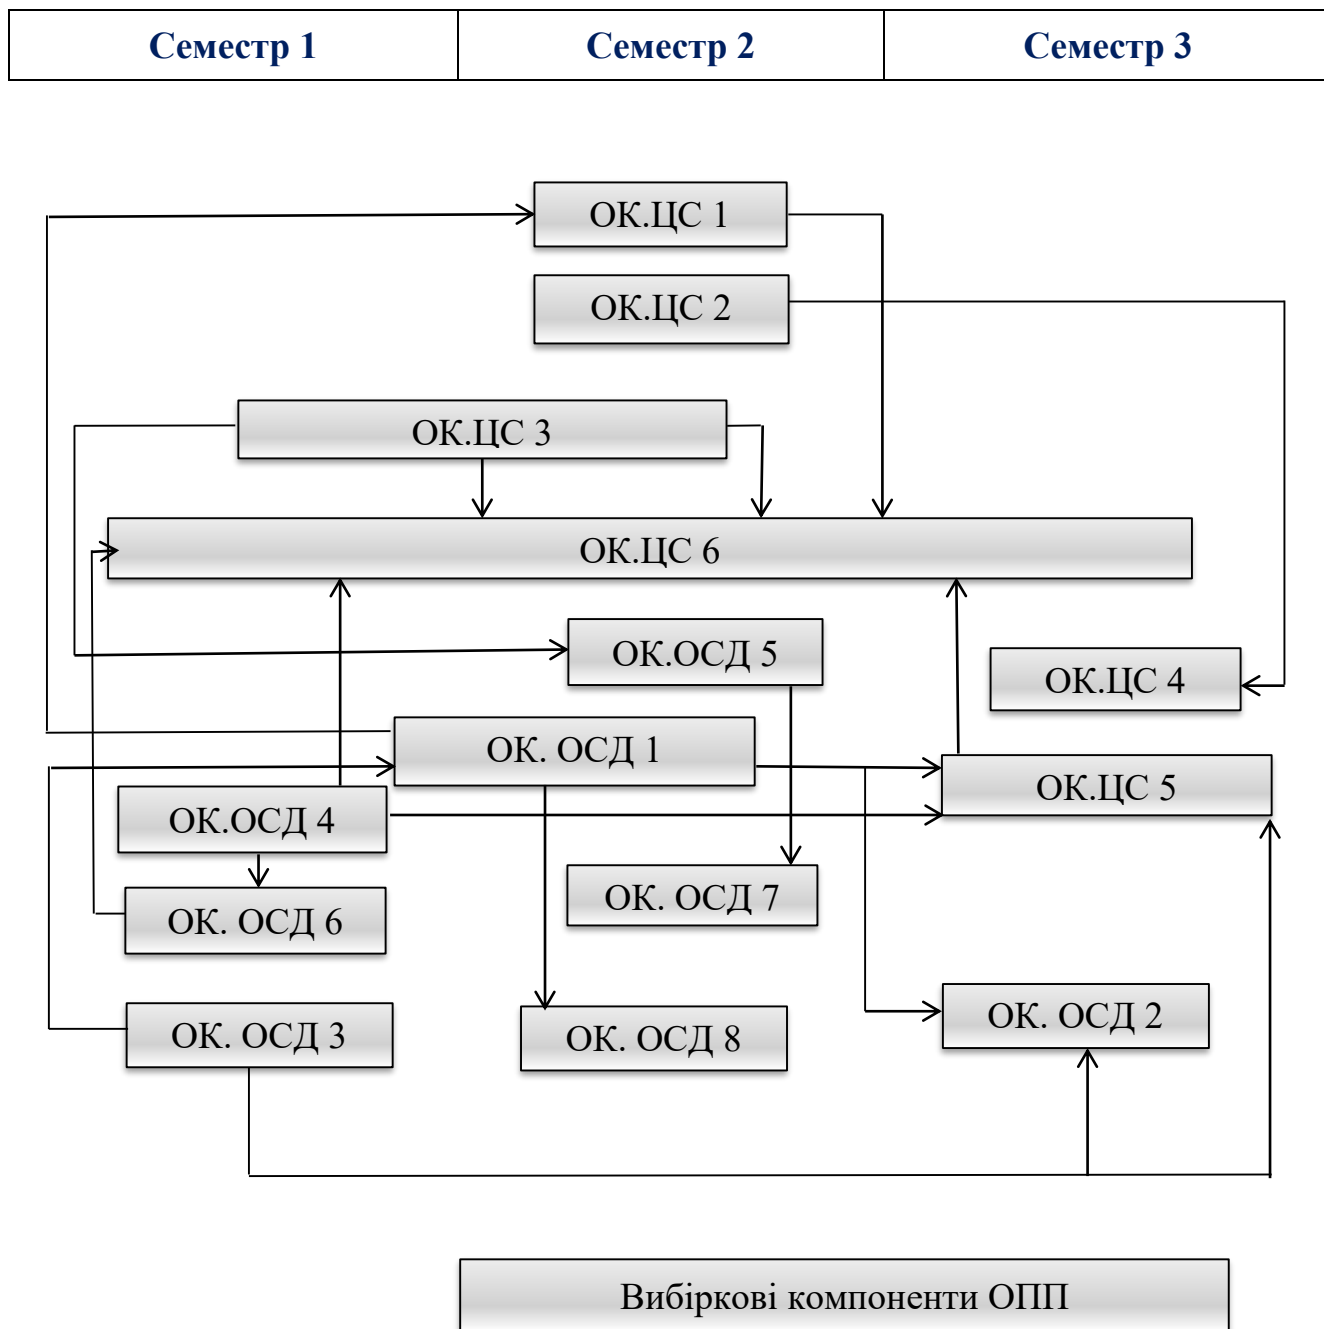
| Семестр 1 | Семестр 2 | Семестр 3 |
|---|---|---|

ОК.ЦС 1

ОК.ЦС 2

ОК.ЦС 3

ОК.ЦС 6

ОК.ОСД 5

ОК.ЦС 4

ОК. ОСД 1

ОК.ЦС 5

ОК.ОСД 4

ОК. ОСД 7

ОК. ОСД 6

ОК. ОСД 2

ОК. ОСД 3

ОК. ОСД 8

Вибіркові компоненти ОПП